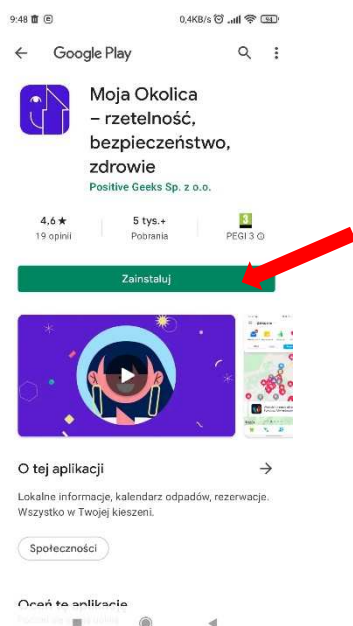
9:48 0,4KB/s 54

Google Play

Moja Okolica – rzetelność, bezpieczeństwo, zdrowie
Positive Geeks Sp. z o.o.

4,6 ★
19 opinii

5 tys.+
Pobrania

3
PEGI 3

Zainstaluj

O tej aplikacji →

Lokalne informacje, kalendarz odpadów, rezerwacje. Wszystko w Twojej kieszeni.

Społeczności

Oceń tę aplikację
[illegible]